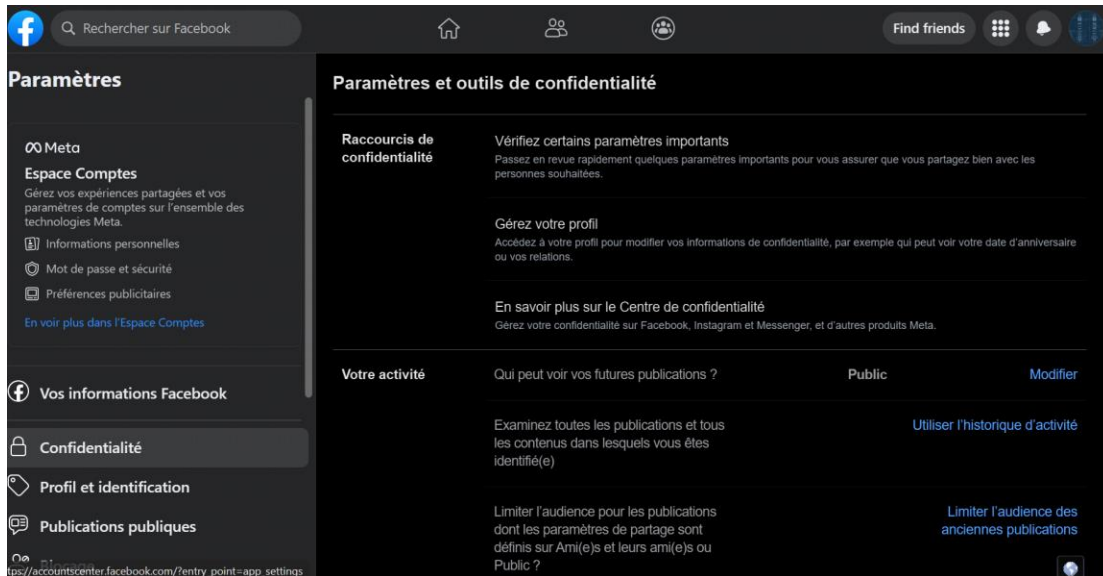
Rechercher sur Facebook

Find friends

Paramètres

Meta

Espace Comptes

Gérez vos expériences partagées et vos paramètres de comptes sur l'ensemble des technologies Meta.

Informations personnelles

Mot de passe et sécurité

Préférences publicitaires

En voir plus dans l'Espace Comptes

Vos informations Facebook

Confidentialité

Profil et identification

Publications publiques

tps://accountscenter.facebook.com/?entry_point=app_settings

Paramètres et outils de confidentialité

Raccourcis de confidentialité

Vérifiez certains paramètres importants

Passez en revue rapidement quelques paramètres importants pour vous assurer que vous partagez bien avec les personnes souhaitées.

Gérez votre profil

Accédez à votre profil pour modifier vos informations de confidentialité, par exemple qui peut voir votre date d'anniversaire ou vos relations.

En savoir plus sur le Centre de confidentialité

Gérez votre confidentialité sur Facebook, Instagram et Messenger, et d'autres produits Meta.

Votre activité

Qui peut voir vos futures publications ?

Public

Modifier

Examinez toutes les publications et tous les contenus dans lesquels vous êtes identifié(e)

Utiliser l'historique d'activité

Limiter l'audience pour les publications dont les paramètres de partage sont définis sur Ami(e)s et leurs ami(e)s ou Public ?

Limiter l'audience des anciennes publications